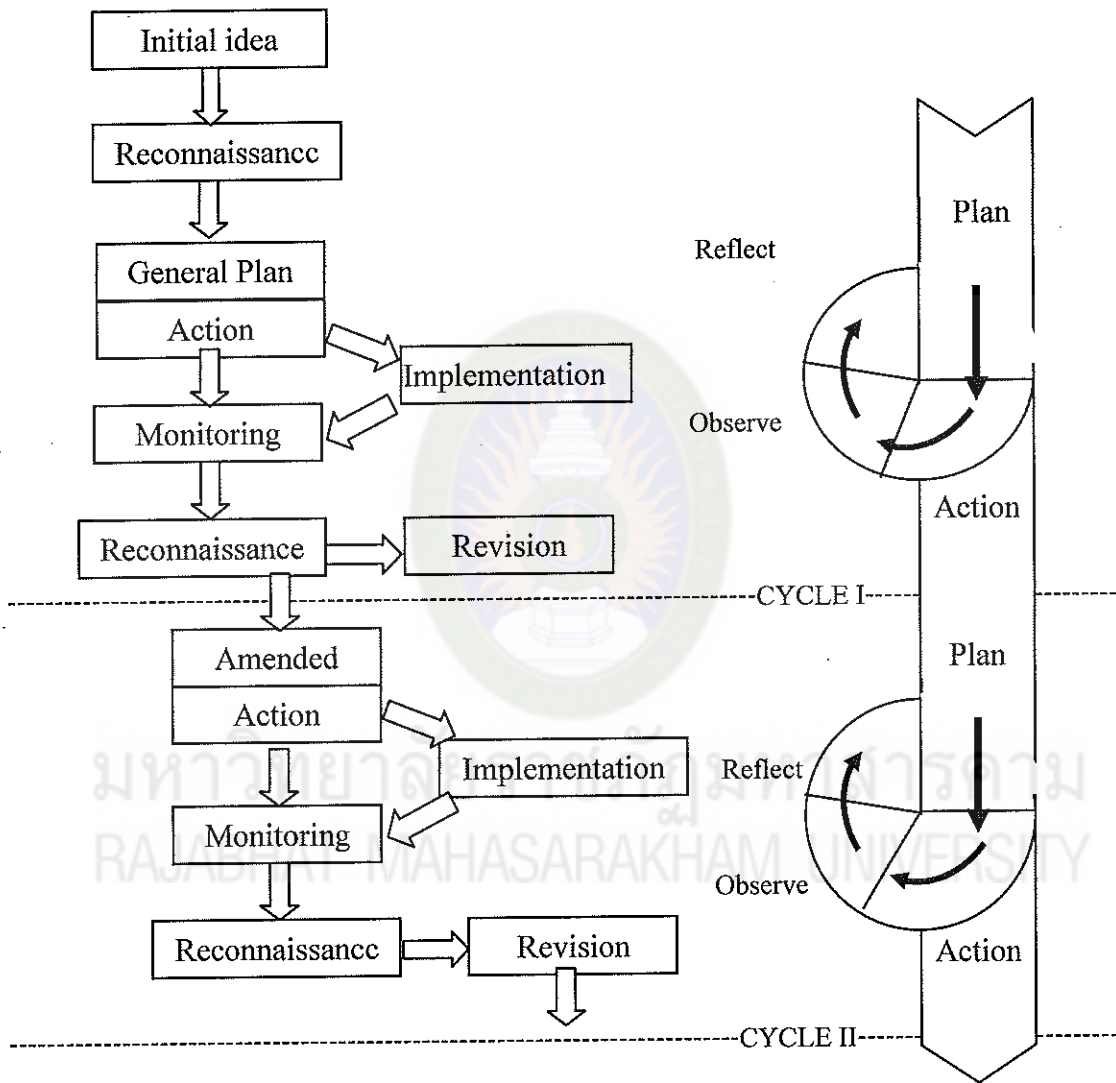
Initial idea

Reconnaissancc

General Plan

Action

Implementation

Monitoring

Reconnaissance

Revision

CYCLE I

Amended

Action

Implementation

Monitoring

Reconnaissancc

Revision

CYCLE II

Plan

Reflect

Observe

Action

Plan

Reflect

Observe

Action

มหาวิทยาลัยราชภัฏมหาสารคาม
RAJABHAT MAHASARAKHAM UNIVERSITY